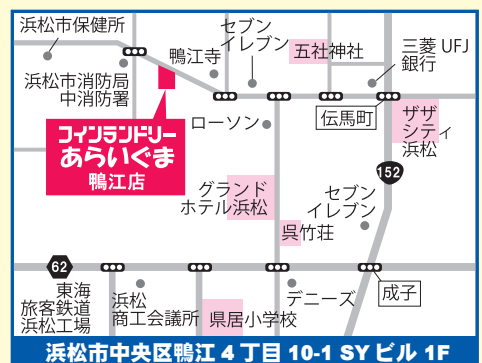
浜松市保健所

セブン
イレブン

鴨江寺

五社神社

三菱 UFJ
銀行

浜松市消防局
中消防署

伝馬町

ザザ
シティ
浜松

ローソン

コインランドリー
あらいぐま
鴨江店

152

グランド
ホテル浜松

セブン
イレブン

呉竹荘

62

東海
旅客鉄道
浜松工場

浜松
商工会議所

デニーズ

成子

県居小学校

浜松市中央区鴨江 4 丁目 10-1 SY ビル 1F